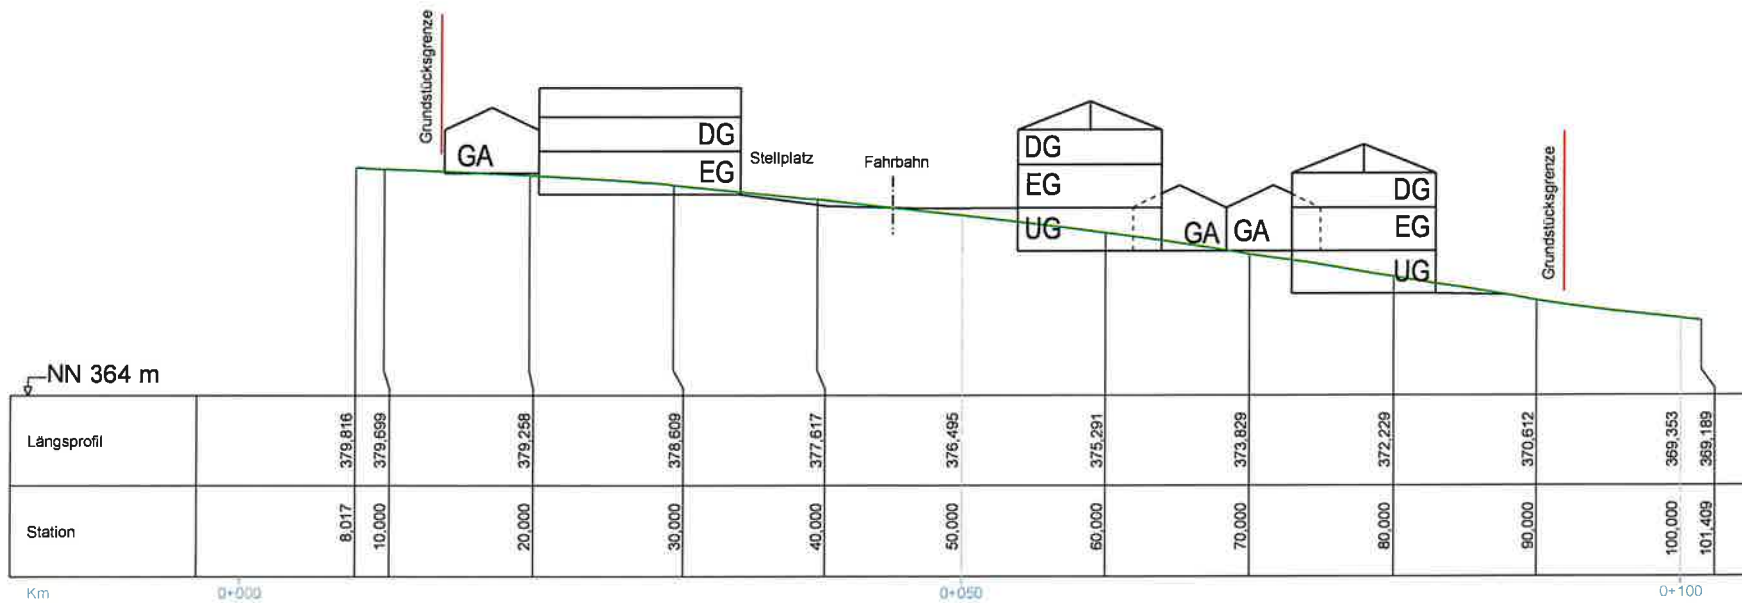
Grundstücksgrenze

GA

DG

EG

Stellplatz

Fahrbahn

DG

EG

UG

GA

GA

DG

EG

UG

Grundstücksgrenze

NN 364 m

| Längsprofil | 379,816 | 379,699 | 379,258 | 378,609 | 377,617 | 376,495 | 375,291 | 373,829 | 372,229 | 370,612 | 369,353 | 369,189 |
|---|---|---|---|---|---|---|---|---|---|---|---|---|
| Station | 8,017 | 10,000 | 20,000 | 30,000 | 40,000 | 50,000 | 60,000 | 70,000 | 80,000 | 90,000 | 100,000 | 101,409 |

Km 0+000 0+050 0+100